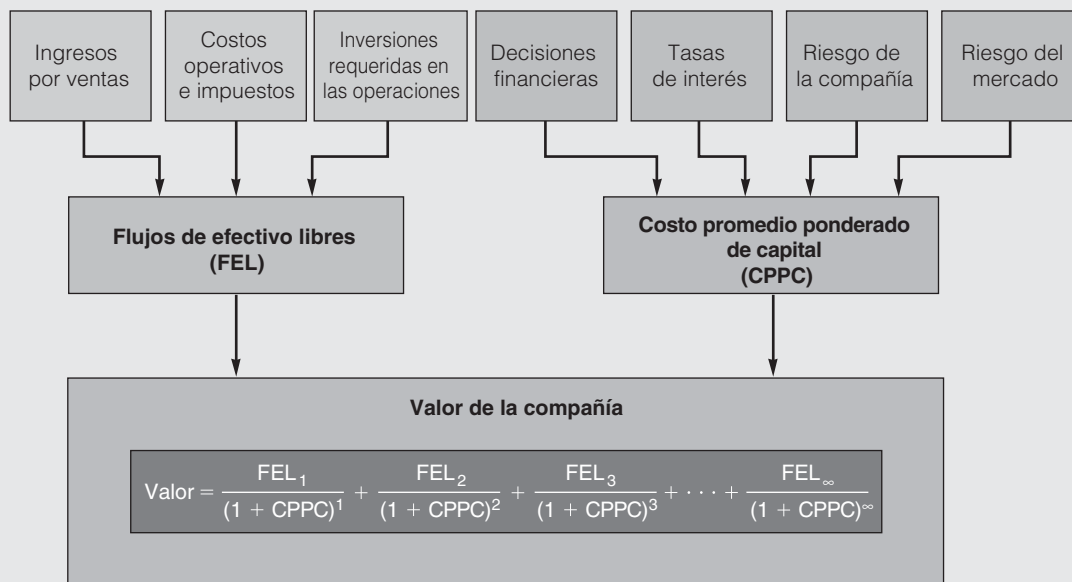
Ingresos por ventas

Costos operativos e impuestos

Inversiones requeridas en las operaciones

Decisiones financieras

Tasas de interés

Riesgo de la compañía

Riesgo del mercado

**Flujos de efectivo libres (FEL)**

**Costo promedio ponderado de capital (CPPC)**

**Valor de la compañía**

$\text{Valor} = \frac{\text{FEL}_1}{(1 + \text{CPPC})^1} + \frac{\text{FEL}_2}{(1 + \text{CPPC})^2} + \frac{\text{FEL}_3}{(1 + \text{CPPC})^3} + \cdots + \frac{\text{FEL}_\infty}{(1 + \text{CPPC})^\infty}$